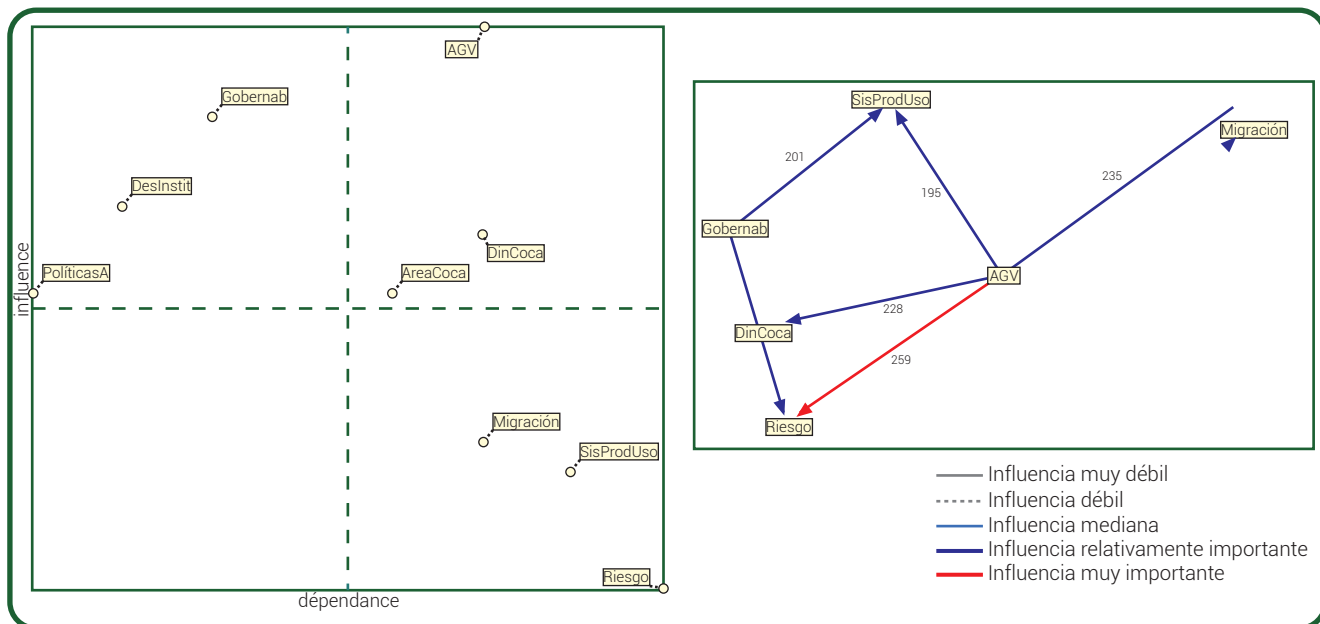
AGV
Gobernab
DesInstit
DinCoca
PolíticasA
AreaCoca
influence
Migración
SisProdUso
Riesgo
dépendance

SisProdUso
Migración
201
195
235
Gobernab
AGV
228
DinCoca
259
Riesgo

Influencia muy débil
Influencia débil
Influencia mediana
Influencia relativamente importante
Influencia muy importante